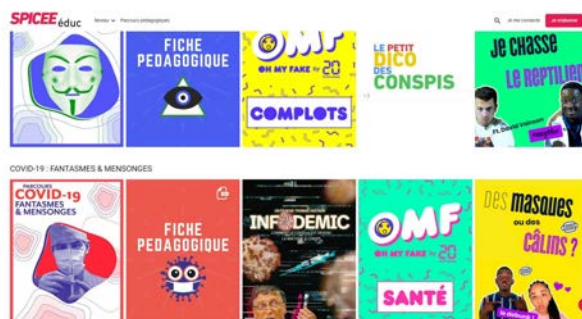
SPICEE éduc Niveau Parcours pédagogiques Je me connecte Je m'abonne

FICHE PÉDAGOGIQUE

OMF OH MY FAKE by 20 minutes

COMPLOTS

LE PETIT DICO DES CONSPIS

JE CHASSE LE REPTILIEN

COVID-19 : FANTASMES & MENSONGES

PARCOURS COVID-19 FANTASMES & MENSONGES

FICHE PÉDAGOGIQUE

INFODEMIC

OMF OH MY FAKE by 20 minutes

SANTÉ

Des masques ou des câlins ?